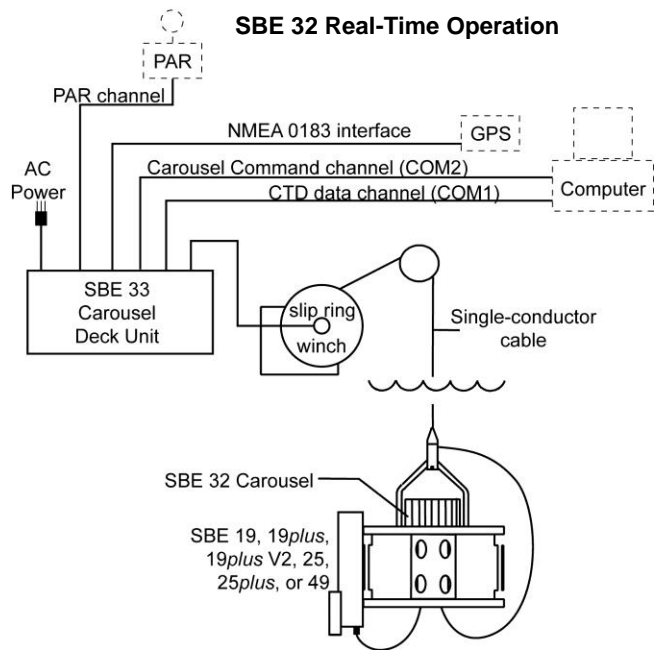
SBE 32 Real-Time Operation

PAR

PAR channel

NMEA 0183 interface

GPS

Carousel Command channel (COM2)

CTD data channel (COM1)

Computer

AC Power

SBE 33 Carousel Deck Unit

slip ring

winch

Single-conductor cable

SBE 32 Carousel

SBE 19, 19*plus*, 19*plus* V2, 25, 25*plus*, or 49